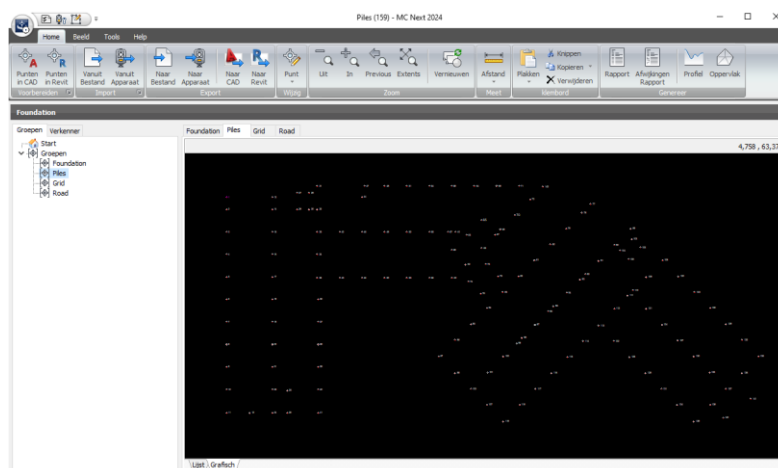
Piles (159) - MC Next 2024

Home Beeld Tools Help

Punten in CAD
Punten in Revit
Voorbereiden
Vanuit Bestand
Vanuit Apparaat
Import
Naar Bestand
Naar Apparaat
Export
Naar CAD
Naar Revit
Punt
Wijzig
Uit
In
Previous
Extents
Vernieuwen
Zoom
Afstand
Meet
Plakken
Knippen
Kopieren
Verwijderen
Klembord
Rapport
Afwijkingen Rapport
Profiel
Oppervlak
Genereer

Foundation

Groepen Verkenner

Start
Groepen
Foundation
Piles
Grid
Road

Foundation Piles Grid Road

4,758 , 63,37

Lijst Grafisch